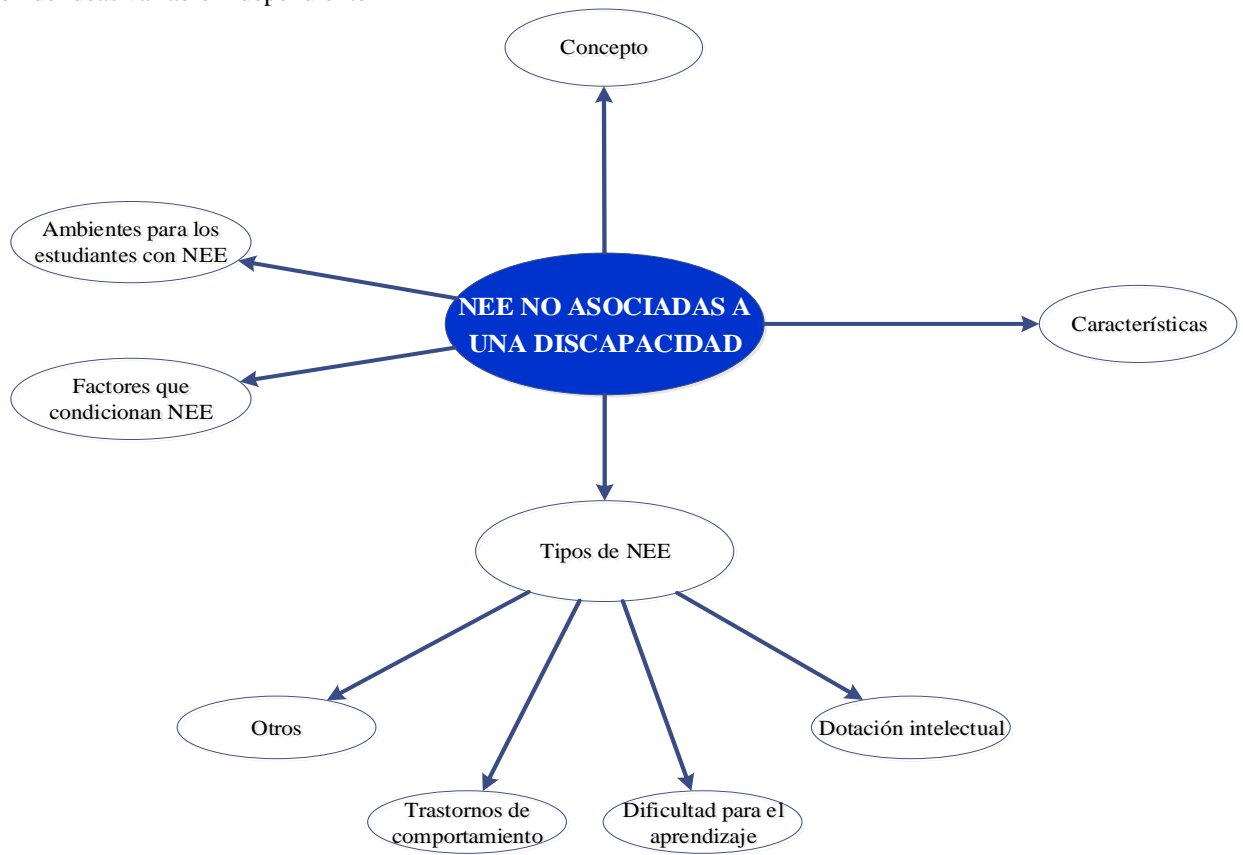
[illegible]

Concepto

Ambientes para los estudiantes con NEE

NEE NO ASOCIADAS A UNA DISCAPACIDAD

Características

Factores que condicionan NEE

Tipos de NEE

Otros

Dotación intelectual

Trastornos de comportamiento

Dificultad para el aprendizaje